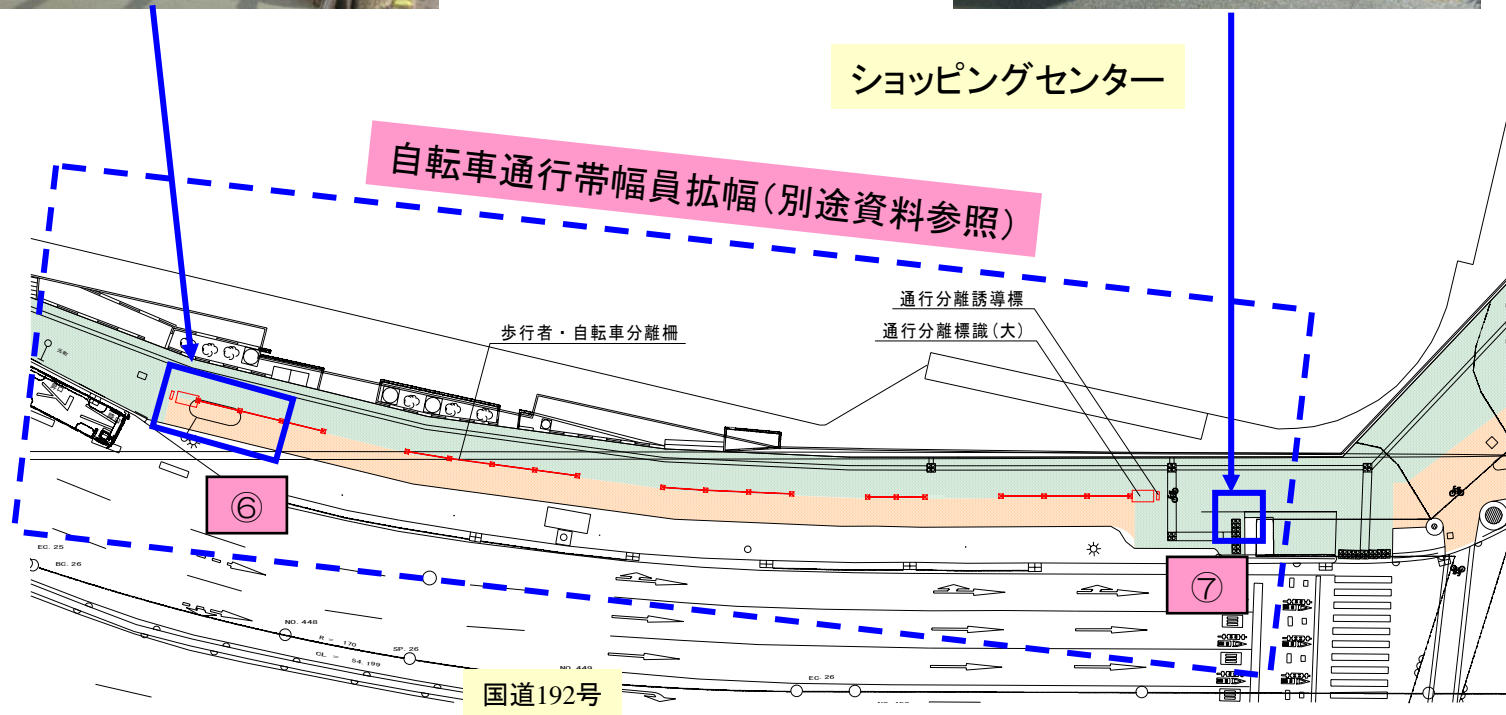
ショッピングセンター

自転車通行帯幅員拡幅(別途資料参照)

通行分離誘導標

通行分離標識(大)

歩行者・自転車分離柵

⑥

⑦

EC. 25

BC. 26

NO. 448

R = 170

CL = 54.199

SP. 26

NO. 449

EC. 26

国道192号